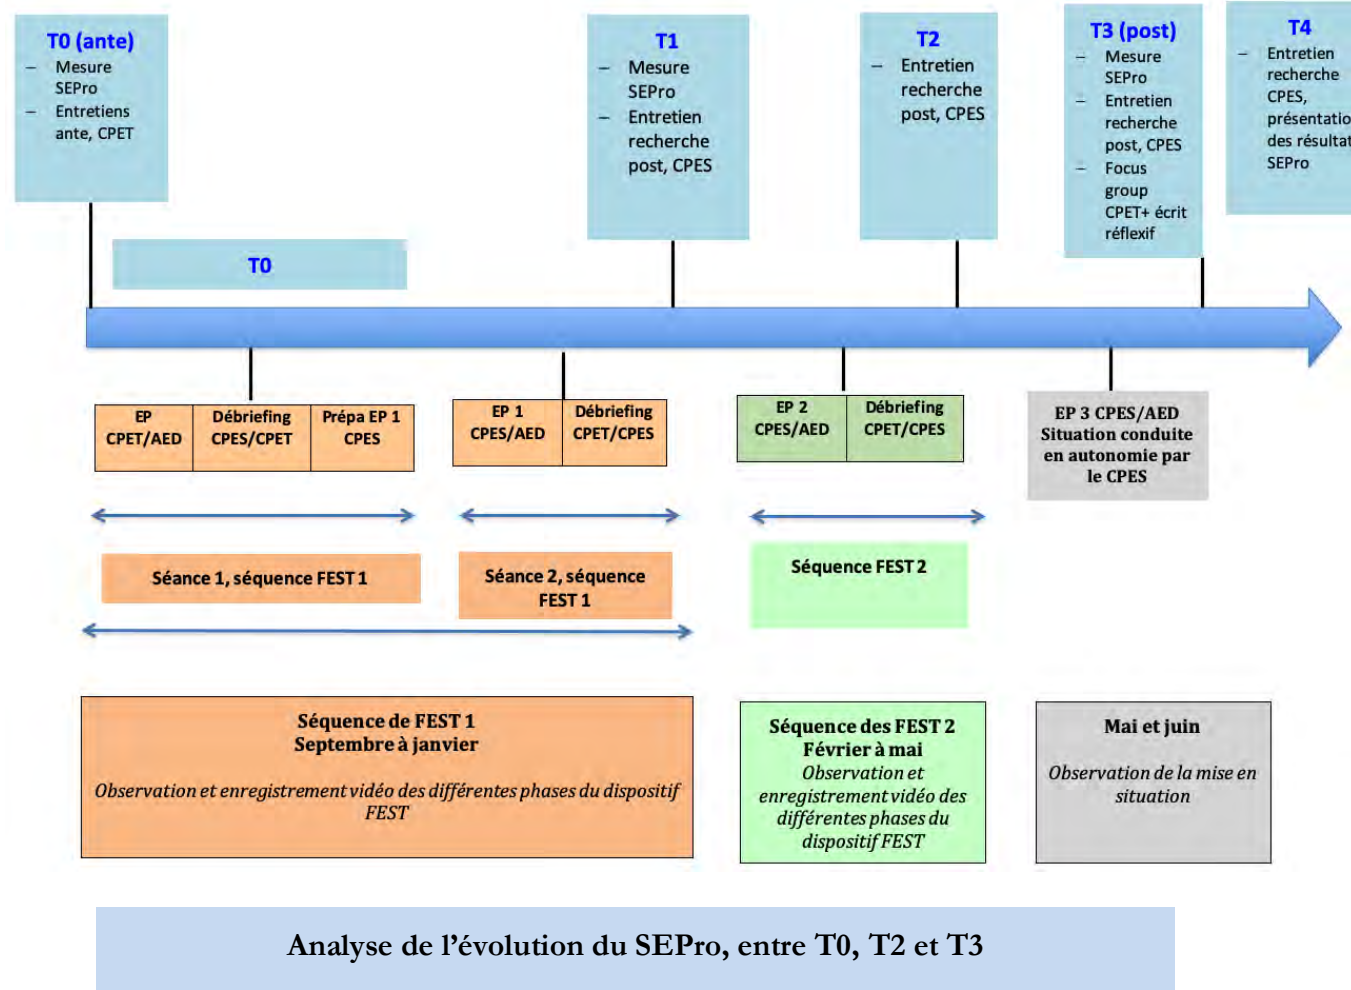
T0 (ante)
– Mesure SEPro
– Entretiens ante, CPET

T1
– Mesure SEPro
– Entretien recherche post, CPES

T2
– Entretien recherche post, CPES

T3 (post)
– Mesure SEPro
– Entretien recherche post, CPES
– Focus group CPET+ écrit réflexif

T4
– Entretien recherche CPES, présentatio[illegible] des résultat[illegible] SEPro

T0

| EP CPET/AED | Débriefing CPES/CPET | Prépa EP 1 CPES |
|---|---|---|

| EP 1 CPES/AED | Débriefing CPET/CPES |
|---|---|

| EP 2 CPES/AED | Débriefing CPET/CPES |
|---|---|

EP 3 CPES/AED Situation conduite en autonomie par le CPES

Séance 1, séquence FEST 1

Séance 2, séquence FEST 1

Séquence FEST 2

Séquence de FEST 1
Septembre à janvier

*Observation et enregistrement vidéo des différentes phases du dispositif FEST*

Séquence des FEST 2
Février à mai
*Observation et enregistrement vidéo des différentes phases du dispositif FEST*

Mai et juin

*Observation de la mise en situation*

Analyse de l'évolution du SEPro, entre T0, T2 et T3